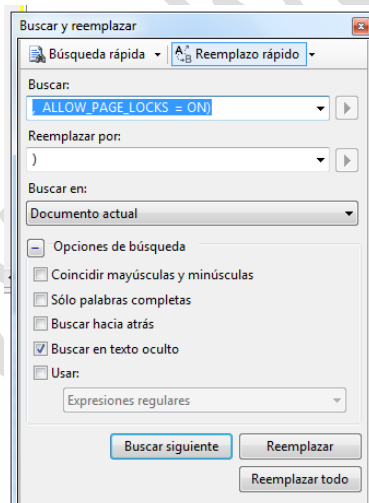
Buscar y reemplazar

Búsqueda rápida

Reemplazo rápido

Buscar:

, ALLOW_PAGE_LOCKS = ON)

Reemplazar por:

)

Buscar en:

Documento actual

Opciones de búsqueda

Coincidir mayúsculas y minúsculas

Sólo palabras completas

Buscar hacia atrás

Buscar en texto oculto

Usar:

Expresiones regulares

Buscar siguiente

Reemplazar

Reemplazar todo